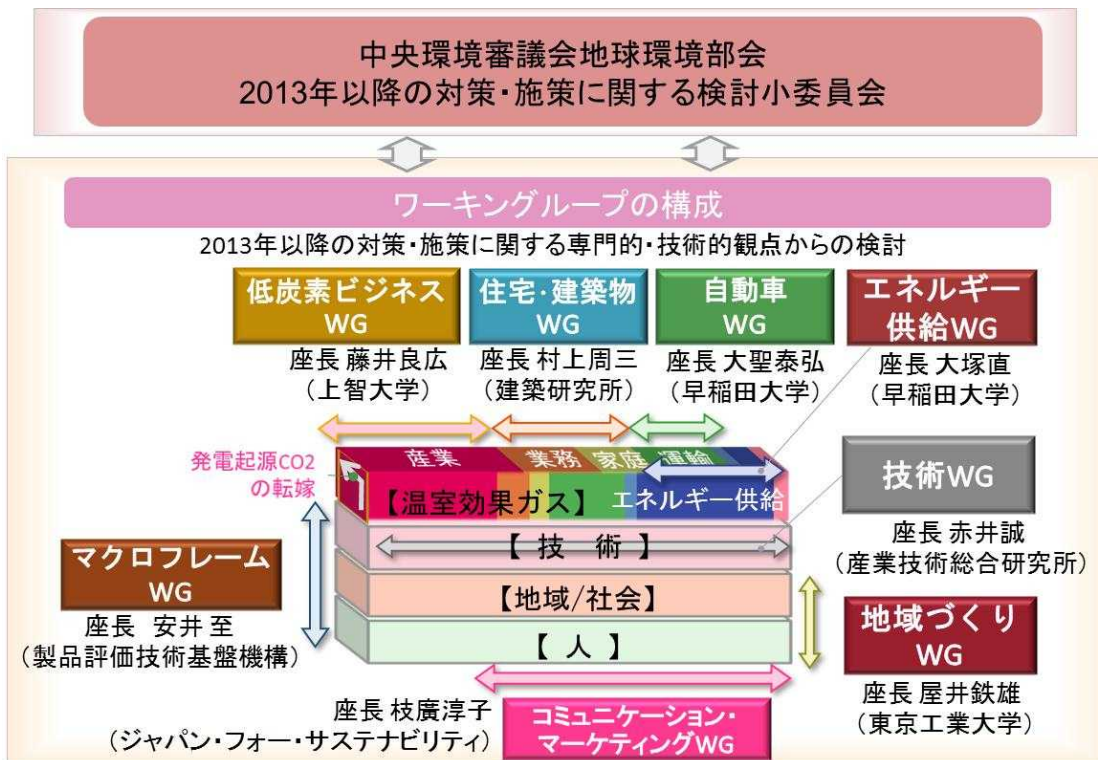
中央環境審議会地球環境部会
2013年以降の対策・施策に関する検討小委員会

ワーキンググループの構成

2013年以降の対策・施策に関する専門的・技術的観点からの検討

低炭素ビジネスWG
座長 藤井良広
（上智大学）

住宅・建築物WG
座長 村上周三
（建築研究所）

自動車WG
座長 大聖泰弘
（早稲田大学）

エネルギー供給WG
座長 大塚直
（早稲田大学）

発電起源CO2の転嫁

産業 業務 家庭 運輸

【温室効果ガス】 エネルギー供給

技術WG
座長 赤井誠
（産業技術総合研究所）

【 技 術 】

マクロフレームWG
座長 安井 至
（製品評価技術基盤機構）

【地域/社会】

【 人 】

地域づくりWG
座長 屋井鉄雄
（東京工業大学）

座長 枝廣淳子
（ジャパン・フォー・サステナビリティ）

コミュニケーション・マーケティングWG